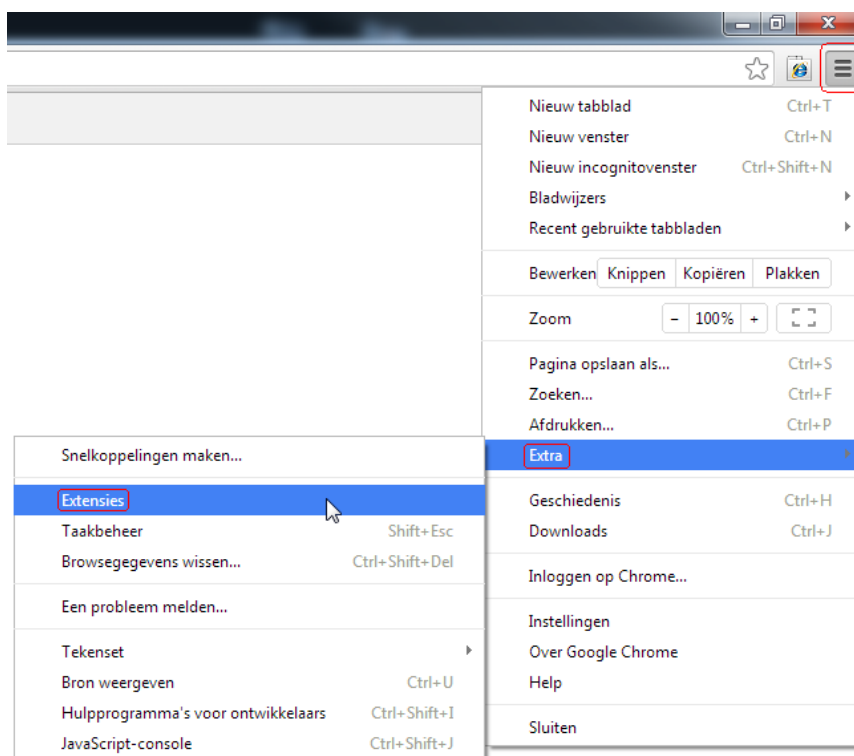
Nieuw tabblad Ctrl+T
Nieuw venster Ctrl+N
Nieuw incognitovenster Ctrl+Shift+N
Bladwijzers
Recent gebruikte tabbladen

Bewerken Knippen Kopiëren Plakken

Zoom − 100% +

Pagina opslaan als... Ctrl+S
Zoeken... Ctrl+F
Afdrukken... Ctrl+P
Extra

Geschiedenis Ctrl+H
Downloads Ctrl+J

Inloggen op Chrome...

Instellingen
Over Google Chrome
Help

Sluiten

Snelkoppelingen maken...

Extensies
Taakbeheer Shift+Esc
Browsegegevens wissen... Ctrl+Shift+Del

Een probleem melden...

Tekenset
Bron weergeven Ctrl+U
Hulpprogramma's voor ontwikkelaars Ctrl+Shift+I
JavaScript-console Ctrl+Shift+J